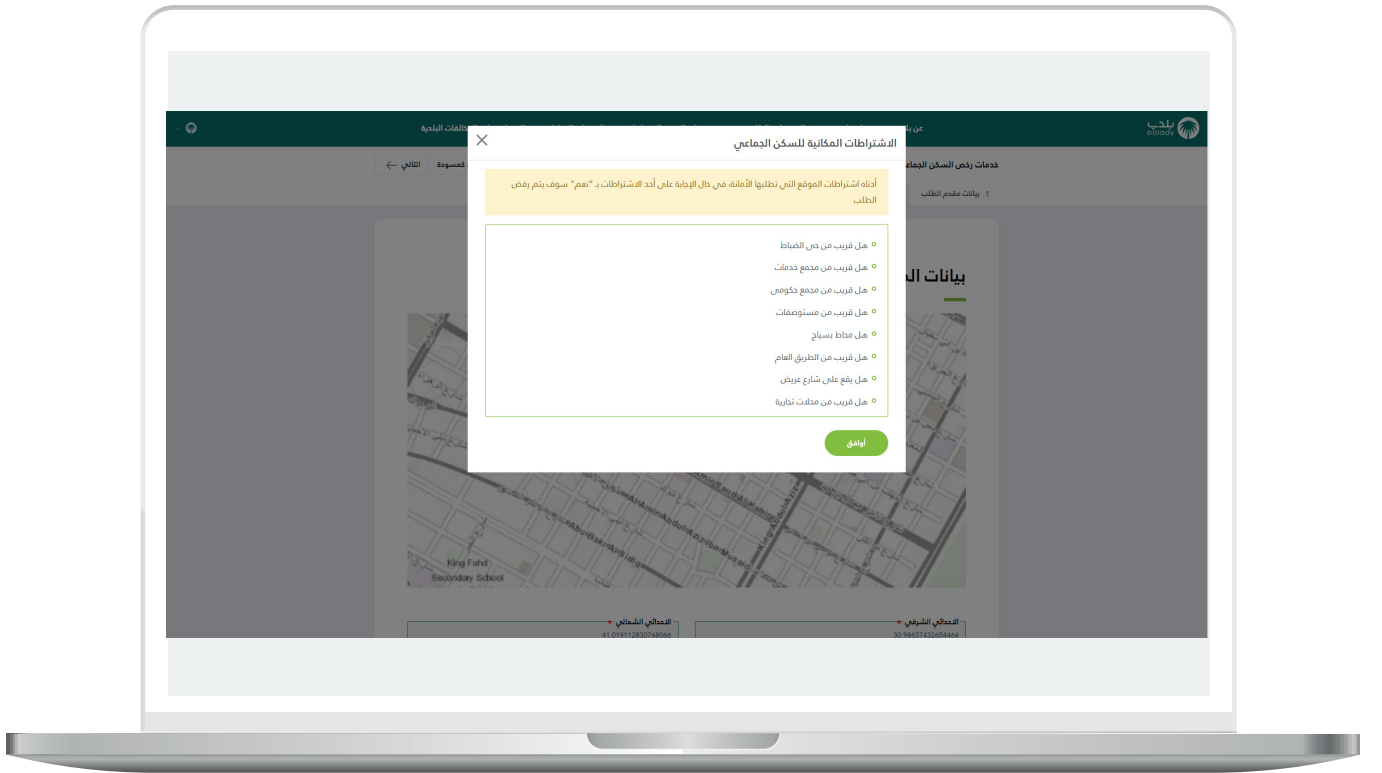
بلدي balady

عن بل

كالات البلدية

خدمات رخص السكن الجماعي

كمسودة

التالي

1. بيانات مقدم الطلب

بيانات ال

الاشتراطات المكانية للسكن الجماعي

أدناه اشتراطات الموقع التي تطلبها الأمانة، في حال الإجابة على أحد الاشتراطات بـ "نعم" سوف يتم رفض الطلب

هل قريب من حي الضباط

هل قريب من مجمع خدمات

هل قريب من مجمع حكومي

هل قريب من مستوصفات

هل محاط بسياج

هل قريب من الطريق العام

هل يقع على شارع عريض

هل قريب من محلات تجارية

أوافق

King Fahd Secondary School

Abu Bakr As Siddiq

Al Amir Abdul Aziz Ibn Musaid

Al Malik Saud

الاحداثي الشرقي

30.96637432654464

الاحداثي الشمالي

41.019112830768066